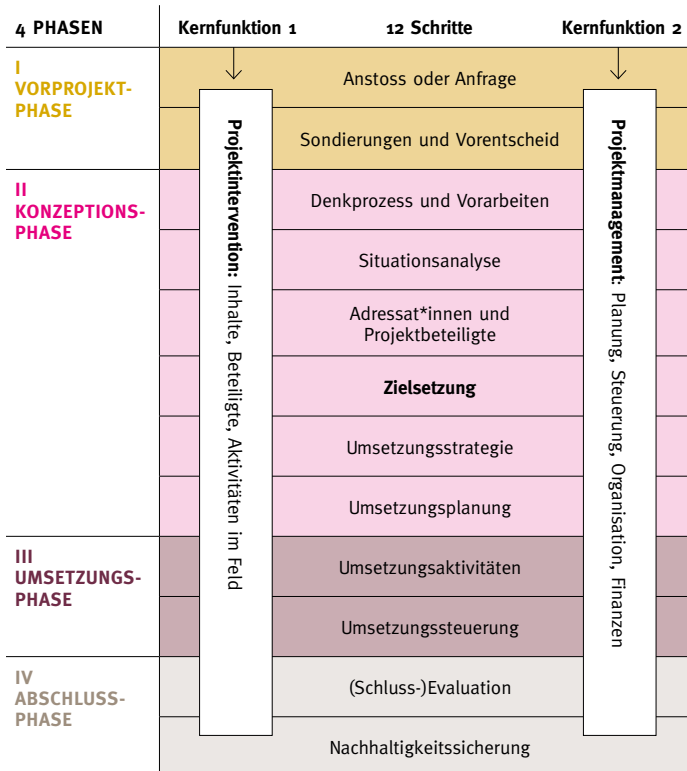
4 PHASEN

Kernfunktion 1

12 Schritte

Kernfunktion 2

I VORPROJEKTPHASE

Anstoss oder Anfrage

Sondierungen und Vorentscheid

II KONZEPTIONSPHASE

Denkprozess und Vorarbeiten

Situationsanalyse

Adressat*innen und Projektbeteiligte

**Zielsetzung**

Umsetzungsstrategie

Umsetzungsplanung

III UMSETZUNGSPHASE

Umsetzungsaktivitäten

Umsetzungssteuerung

IV ABSCHLUSSPHASE

(Schluss-)Evaluation

Nachhaltigkeitssicherung

**Projektintervention:** Inhalte, Beteiligte, Aktivitäten im Feld

**Projektmanagement**: Planung, Steuerung, Organisation, Finanzen